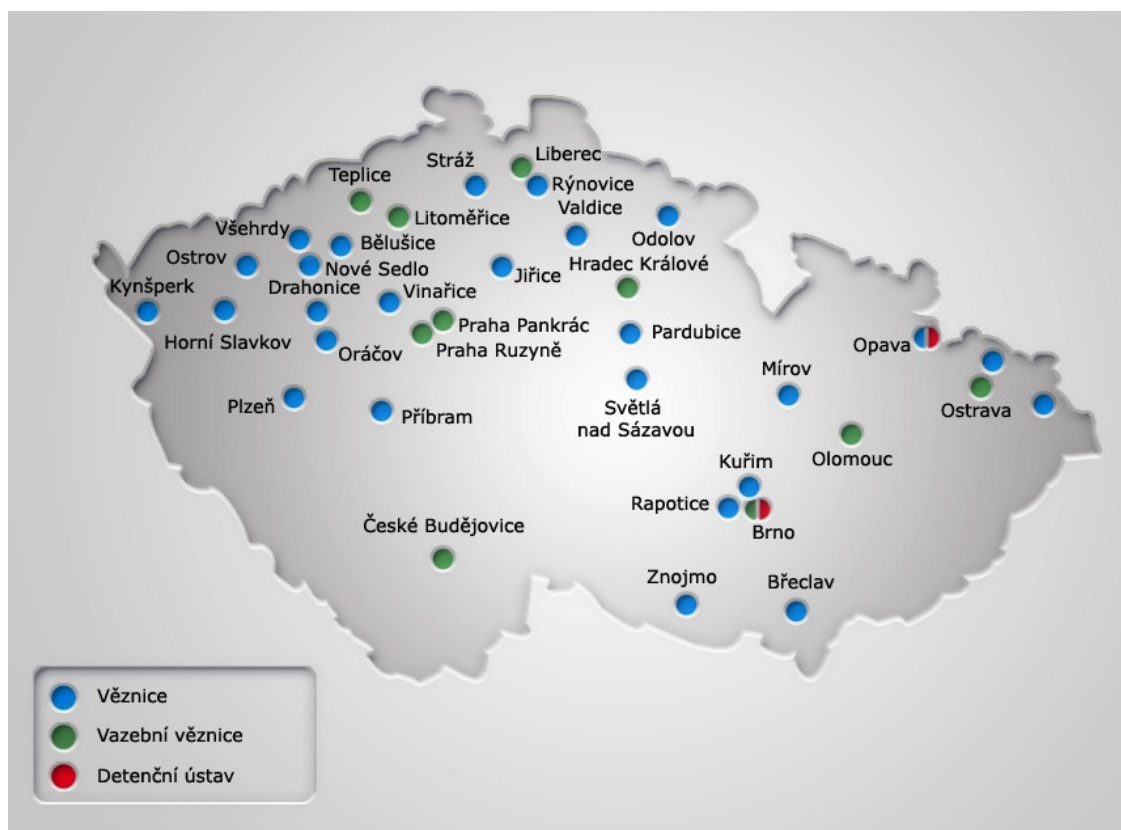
Stráž
Liberec
Teplice
Rýnovice
Litoměřice
Valdice
Všehrdy
Odolov
Bělušice
Ostrov
Nové Sedlo
Jiřice
Hradec Králové
Kynšperk
Drahonice
Vinařice
Praha Pankrác
Pardubice
Horní Slavkov
Oráčov
Praha Ruzyně
Opava
Mírov
Plzeň
Příbram
Světlá nad Sázavou
Ostrava
Olomouc
Kuřim
Rapotice
Brno
České Budějovice
Znojmo
Břeclav

Věznice
Vazební věznice
Detenční ústav